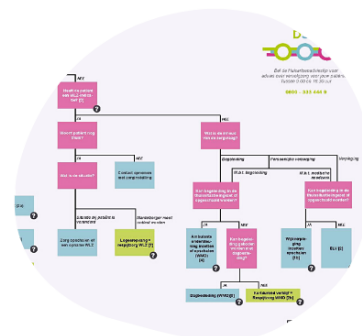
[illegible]

NEE

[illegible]

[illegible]

NEE

JA

NEE

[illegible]

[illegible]

NEE

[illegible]

Begeleiding

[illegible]

Verzorging

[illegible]

Uitbreiding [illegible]

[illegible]

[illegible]

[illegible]

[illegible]

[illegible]

Logeeropvang / Respijtzorg WLZ (7)

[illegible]

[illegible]

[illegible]

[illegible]

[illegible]

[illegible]

ELV (3)

Begeleiding WMO (2)

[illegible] Respijtzorg WMO (5)

0800 - 200 40 0